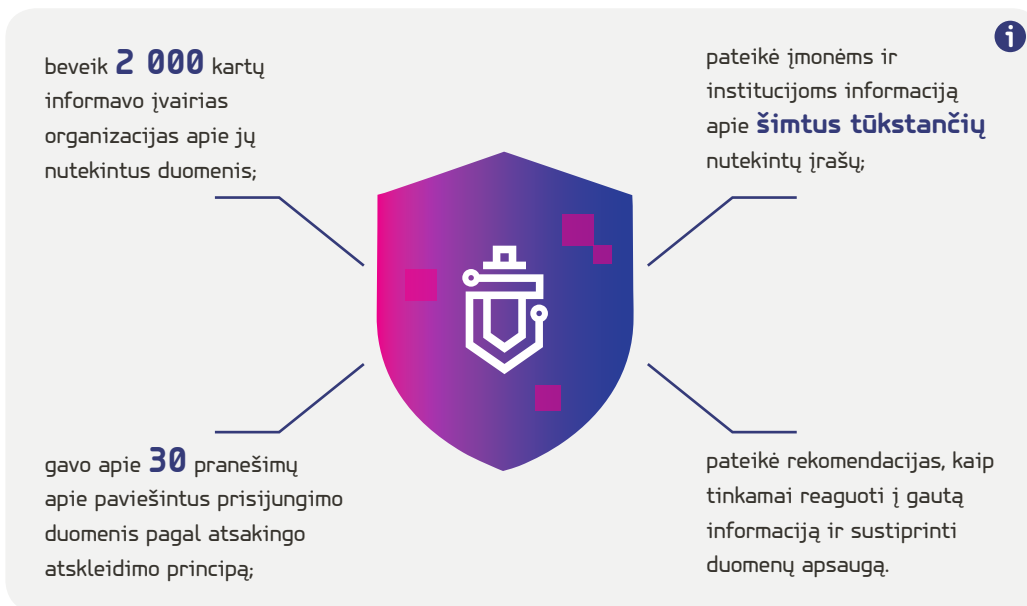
beveik **2 000** kartų informavo įvairias organizacijas apie jų nutekintus duomenis;

pateikė įmonėms ir institucijoms informaciją apie **šimtus tūkstančių** nutekintų įrašų;

gavo apie **30** pranešimų apie paviešintus prisijungimo duomenis pagal atsakingo atskleidimo principą;

pateikė rekomendacijas, kaip tinkamai reaguoti į gautą informaciją ir sustiprinti duomenų apsaugą.